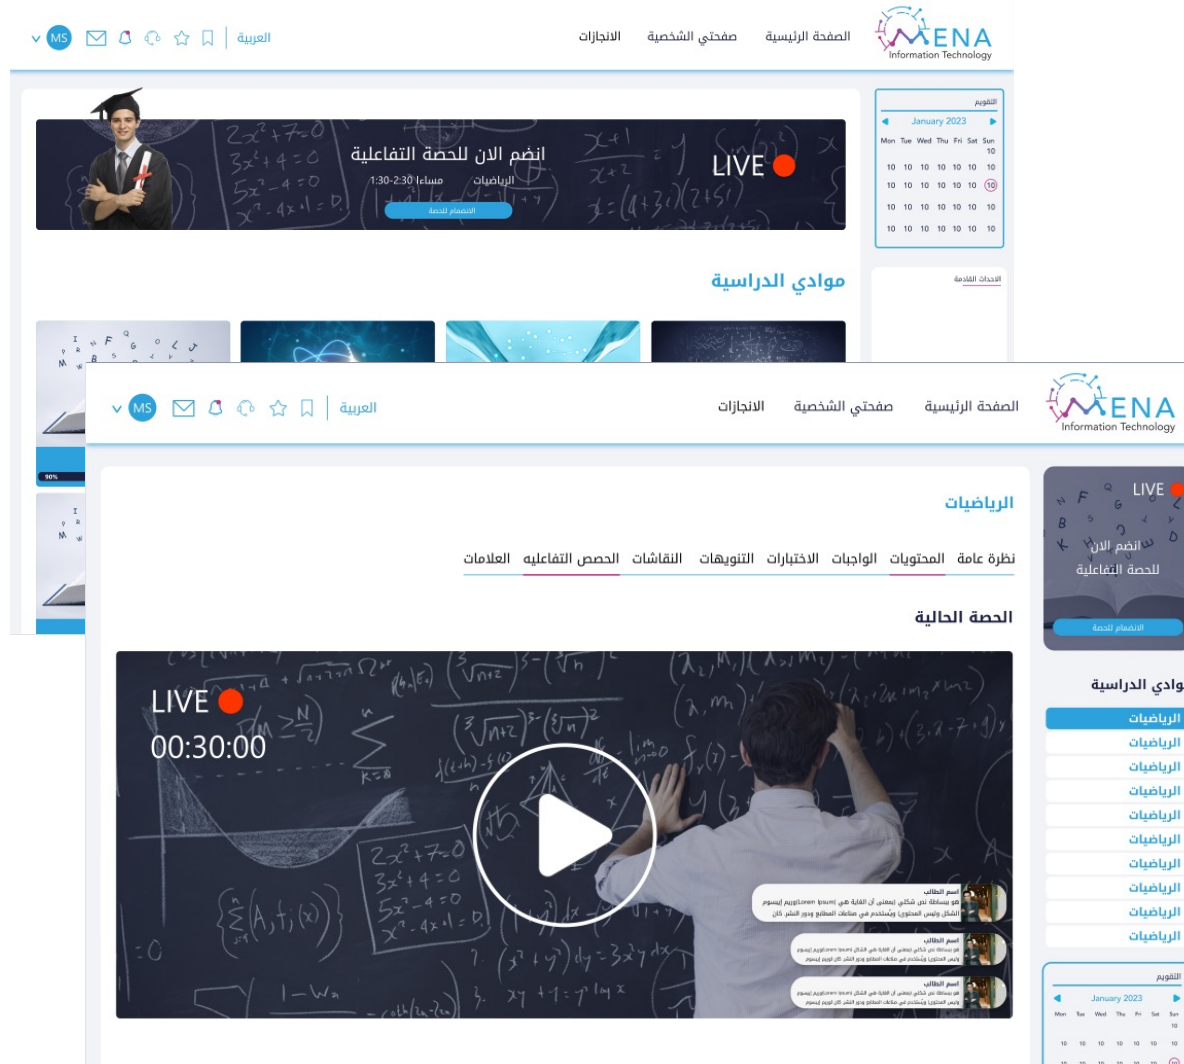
MENA Information Technology

الصفحة الرئيسية صفحتي الشخصية الانجازات

العربية MS

التقويم

January 2023

| Mon | Tue | Wed | Thu | Fri | Sat | Sun |
|---|---|---|---|---|---|---|
| | | | | | | 10 |
| 10 | 10 | 10 | 10 | 10 | 10 | 10 |
| 10 | 10 | 10 | 10 | 10 | 10 | 10 |
| 10 | 10 | 10 | 10 | 10 | 10 | 10 |
| 10 | 10 | 10 | 10 | 10 | 10 | 10 |

LIVE

انضم الان للحصة التفاعلية

الرياضيات مساءا 1:30-2:30

الانضمام للحصة

الاحداث القادمة

موادي الدراسية

90%

MENA Information Technology

الصفحة الرئيسية صفحتي الشخصية الانجازات

العربية MS

الرياضيات

نظرة عامة المحتويات الواجبات الاختبارات التنويهات النقاشات الحصص التفاعليه العلامات

الحصة الحالية

LIVE
00:30:00

اسم الطالب
هو ببساطة نص شكلي (بمعنى أن الغاية هي الشكل وليس المحتوى) ويُستخدم في صناعات المطابع ودور النشر كان لوريم إيبسوم(Lorem Ipsum)

اسم الطالب
هو ببساطة نص شكلي (بمعنى أن الغاية هي الشكل وليس المحتوى) ويُستخدم في صناعات المطابع ودور النشر كان لوريم إيبسوم(Lorem Ipsum)

اسم الطالب
هو ببساطة نص شكلي (بمعنى أن الغاية هي الشكل وليس المحتوى) ويُستخدم في صناعات المطابع ودور النشر كان لوريم إيبسوم(Lorem Ipsum)

LIVE
انضم الان للحصة التفاعلية
الانضمام للحصة

موادي الدراسية

الرياضيات
الرياضيات
الرياضيات
الرياضيات
الرياضيات
الرياضيات
الرياضيات
الرياضيات
الرياضيات
الرياضيات

التقويم

January 2023

Mon Tue Wed Thu Fri Sat Sun